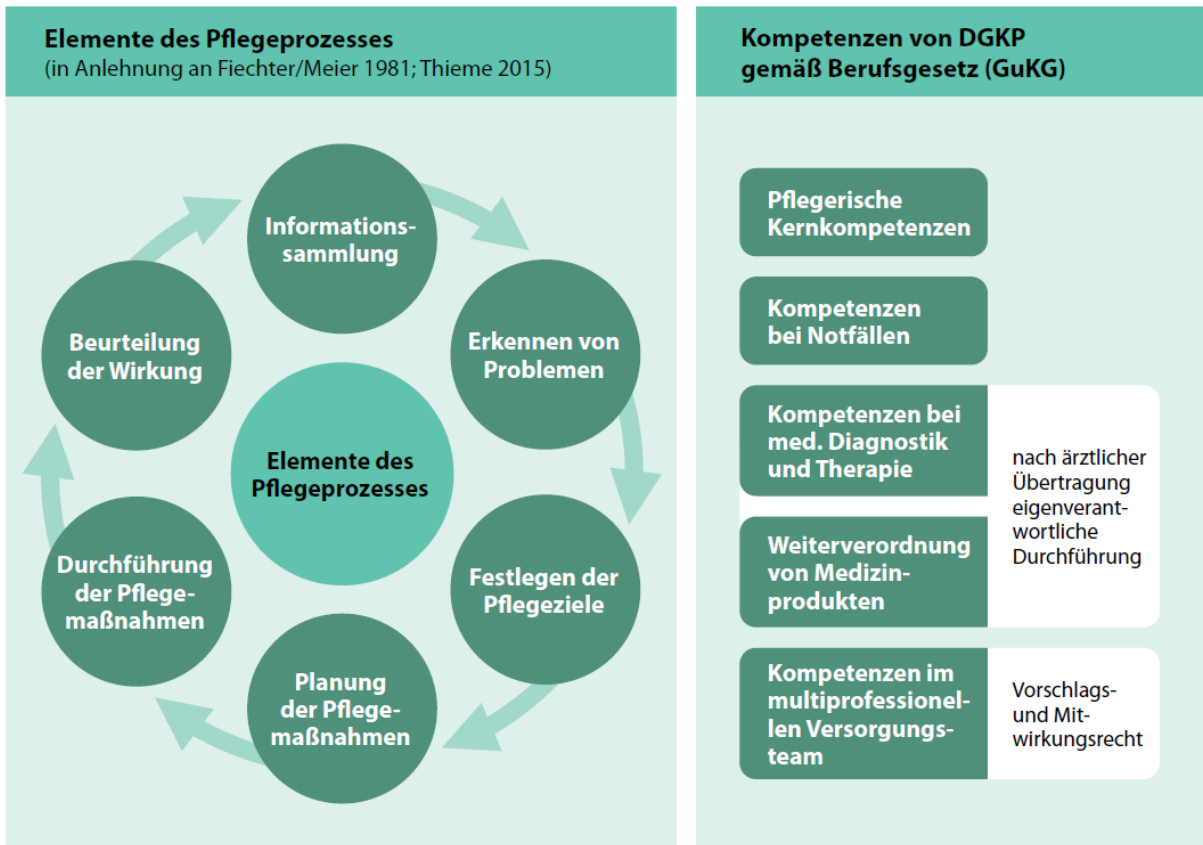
Elemente des Pflegeprozesses
(in Anlehnung an Fiechter/Meier 1981; Thieme 2015)

Informationssammlung

Erkennen von Problemen

Festlegen der Pflegeziele

Planung der Pflegemaßnahmen

Durchführung der Pflegemaßnahmen

Beurteilung der Wirkung

Elemente des Pflegeprozesses

Kompetenzen von DGKP gemäß Berufsgesetz (GuKG)

Pflegerische Kernkompetenzen

Kompetenzen bei Notfällen

Kompetenzen bei med. Diagnostik und Therapie

Weiterverordnung von Medizinprodukten

nach ärztlicher Übertragung eigenverantwortliche Durchführung

Kompetenzen im multiprofessionellen Versorgungsteam

Vorschlags- und Mitwirkungsrecht